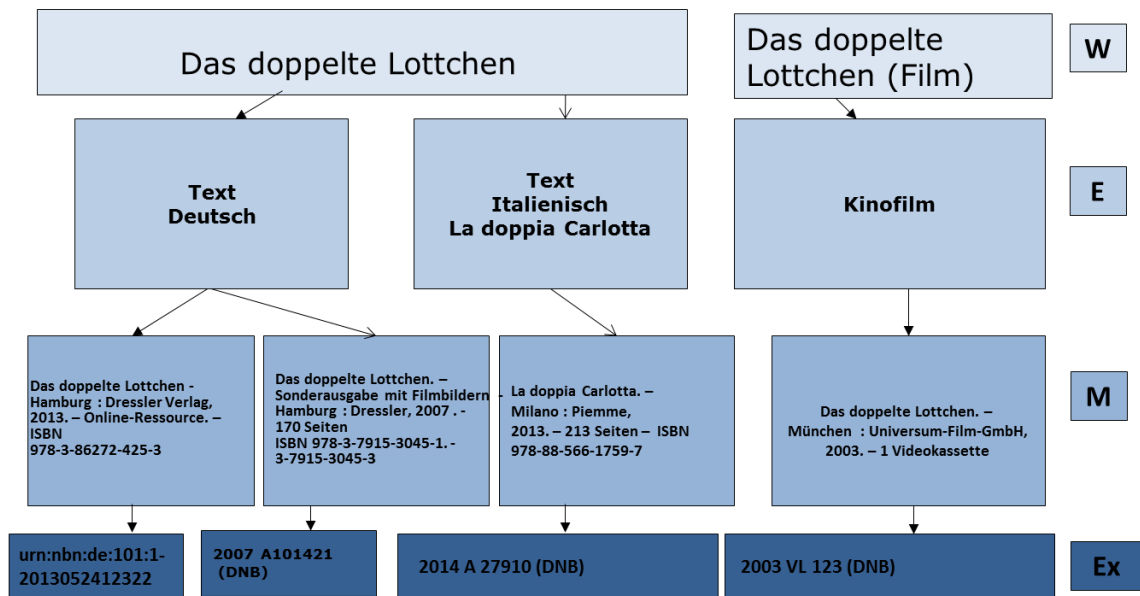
Das doppelte Lottchen

Das doppelte Lottchen (Film)

W

Text Deutsch

Text Italienisch La doppia Carlotta

Kinofilm

E

Das doppelte Lottchen - Hamburg : Dressler Verlag, 2013. – Online-Ressource. – ISBN 978-3-86272-425-3

Das doppelte Lottchen. – Sonderausgabe mit Filmbildern - Hamburg : Dressler, 2007 . - 170 Seiten ISBN 978-3-7915-3045-1. - 3-7915-3045-3

La doppia Carlotta. – Milano : Piemme, 2013. – 213 Seiten – ISBN 978-88-566-1759-7

Das doppelte Lottchen. – München : Universum-Film-GmbH, 2003. – 1 Videokassette

M

urn:nbn:de:101:1-2013052412322

2007 A101421 (DNB)

2014 A 27910 (DNB)

2003 VL 123 (DNB)

Ex